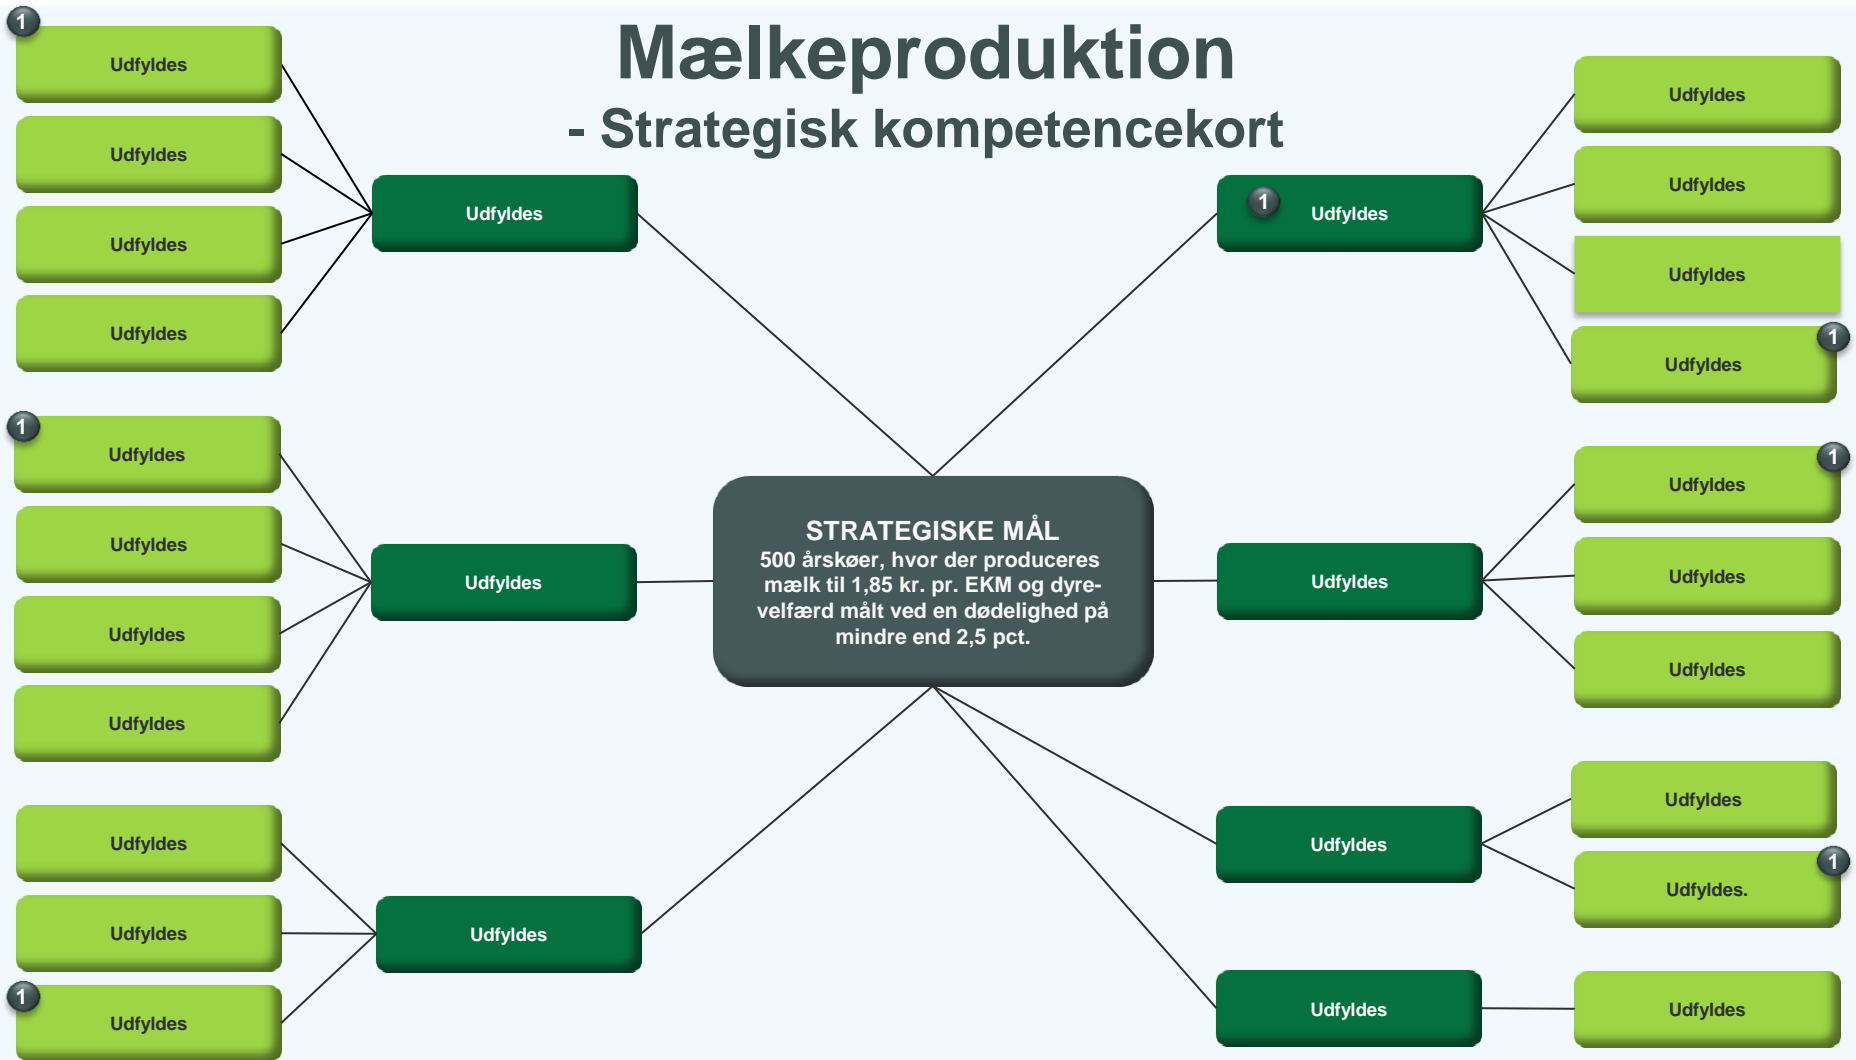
Mælkeproduktion
- Strategisk kompetencekort

1
Udfyldes
Udfyldes
Udfyldes
Udfyldes

Udfyldes

1
Udfyldes
Udfyldes
Udfyldes
Udfyldes

Udfyldes

Udfyldes
Udfyldes
1
Udfyldes

Udfyldes

STRATEGISKE MÅL
500 årskøer, hvor der produceres mælk til 1,85 kr. pr. EKM og dyrevelfærd målt ved en dødelighed på mindre end 2,5 pct.

1
Udfyldes

Udfyldes
Udfyldes
Udfyldes
1
Udfyldes

Udfyldes

1
Udfyldes
Udfyldes
Udfyldes

Udfyldes

Udfyldes
1
Udfyldes.

Udfyldes

Udfyldes